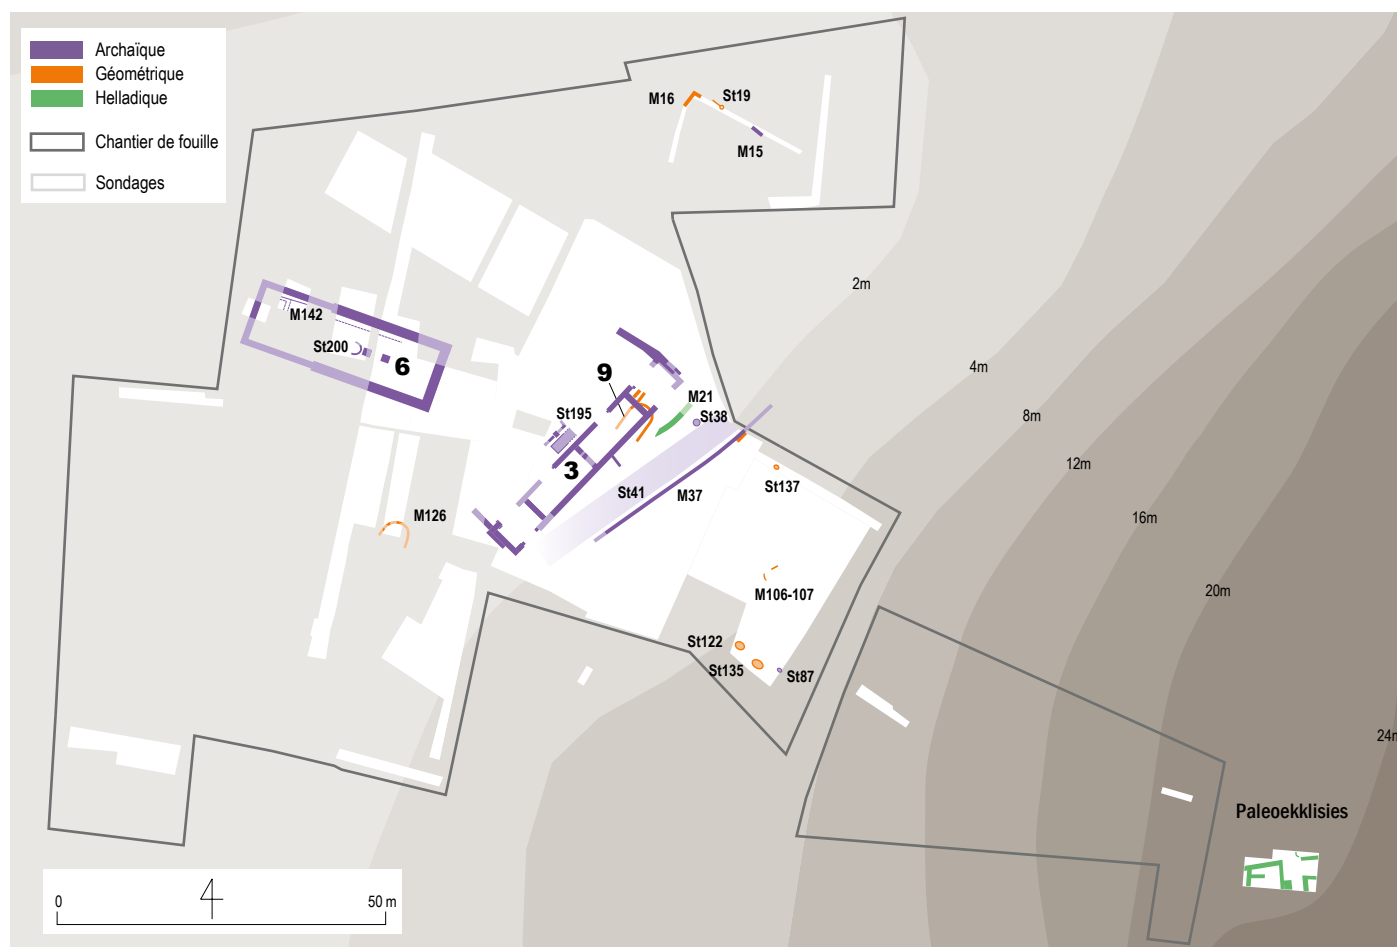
Archaïque
Géométrique
Helladique
Chantier de fouille
Sondages

M16
St19
M15

2m
4m
8m
12m
16m
20m
24m

M142
St200
6
9
M21
St38
St195
3
St41
M37
St137
M126
M106-107
St122
St135
St87

Paleoekklisies

0
50 m